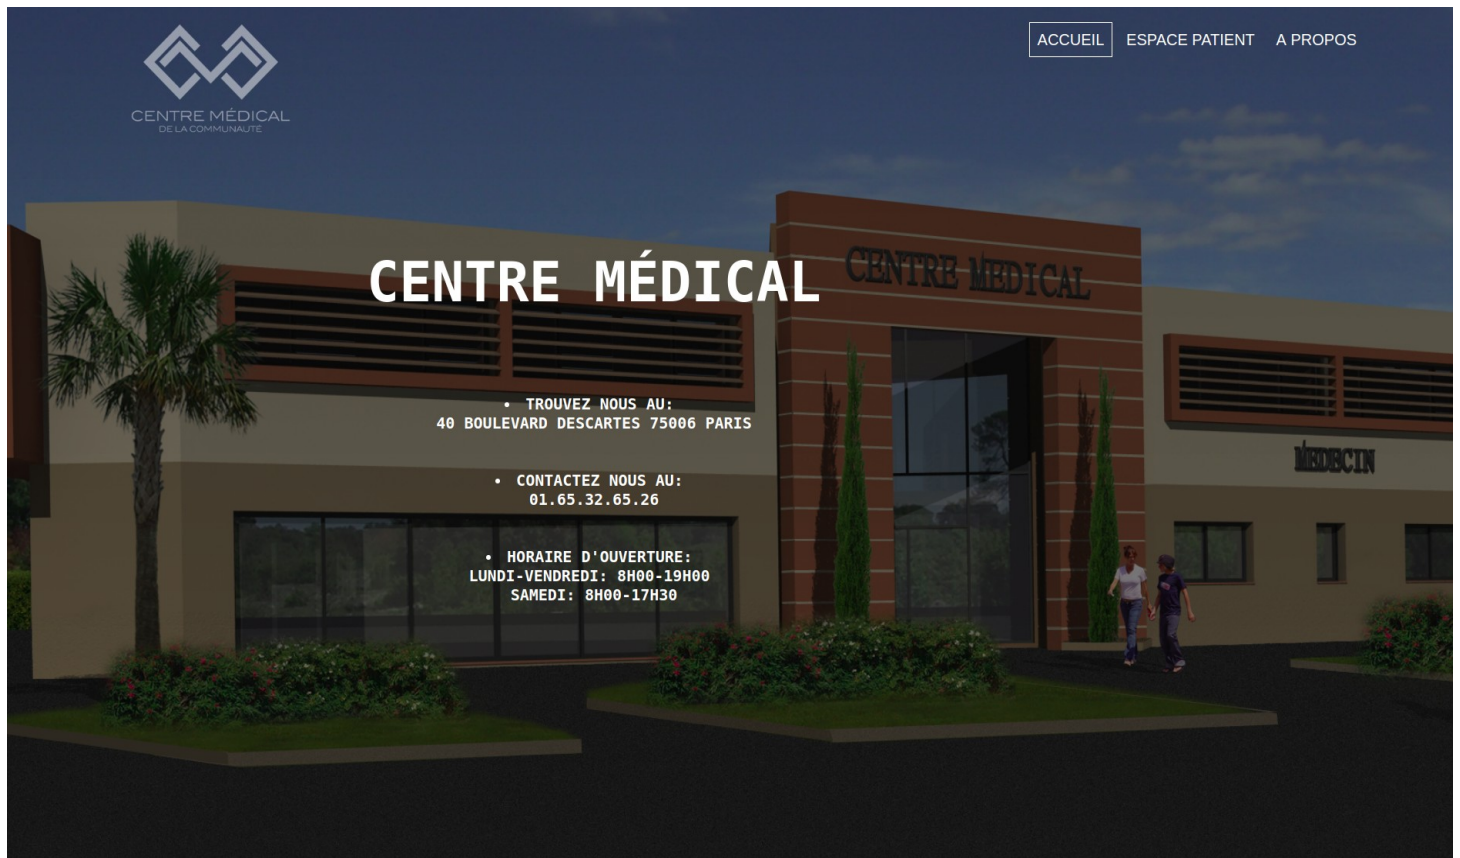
CENTRE MÉDICAL
DE LA COMMUNAUTÉ

ACCUEIL ESPACE PATIENT A PROPOS

CENTRE MÉDICAL

CENTRE MEDICAL

• TROUVEZ NOUS AU:
40 BOULEVARD DESCARTES 75006 PARIS

• CONTACTEZ NOUS AU:
01.65.32.65.26

• HORAIRE D'OUVERTURE:
LUNDI-VENDREDI: 8H00-19H00
SAMEDI: 8H00-17H30

MEDECIN